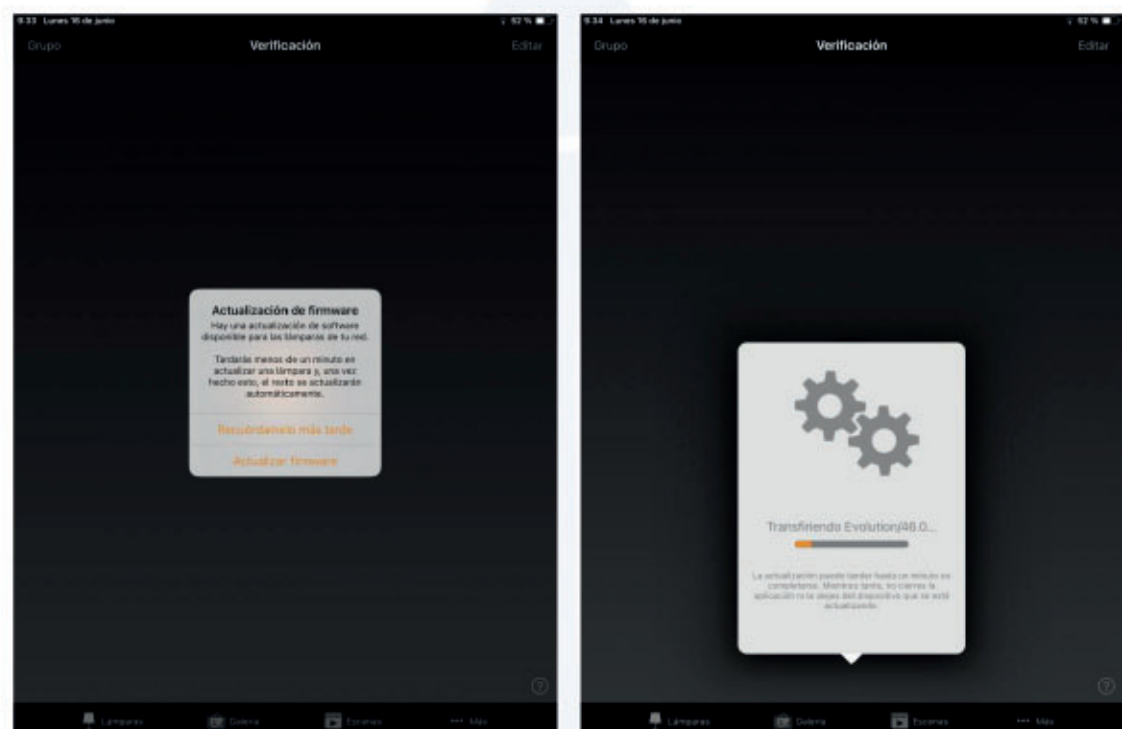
9:33 Lunes 16 de junio

92 %

Grupo

Verificación

Editar

Actualización de firmware

Hay una actualización de software disponible para las lámparas de tu red.

Tardarás menos de un minuto en actualizar una lámpara y, una vez hecho esto, el resto se actualizarán automáticamente.

Recuérdamelo más tarde

Actualizar firmware

Lámparas

Galería

Escenas

Más

9:34 Lunes 16 de junio

92 %

Grupo

Verificación

Editar

Transfiriendo Evolution/46.0...

La actualización puede tardar hasta un minuto en completarse. Mientras tanto, no cierres la aplicación ni te alejes del dispositivo que se está actualizando.

Lámparas

Galería

Escenas

Más